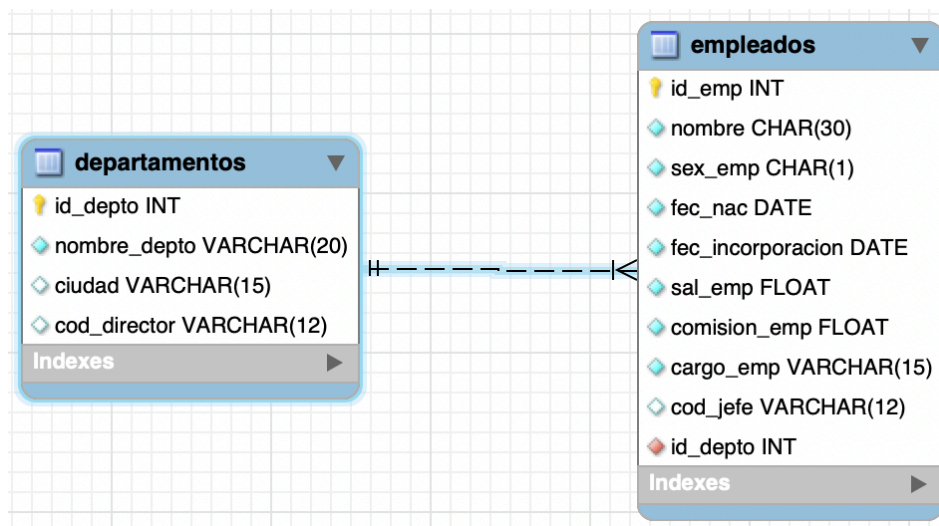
departamentos
id_depto INT
nombre_depto VARCHAR(20)
ciudad VARCHAR(15)
cod_director VARCHAR(12)
Indexes

empleados
id_emp INT
nombre CHAR(30)
sex_emp CHAR(1)
fec_nac DATE
fec_incorporacion DATE
sal_emp FLOAT
comision_emp FLOAT
cargo_emp VARCHAR(15)
cod_jefe VARCHAR(12)
id_depto INT
Indexes